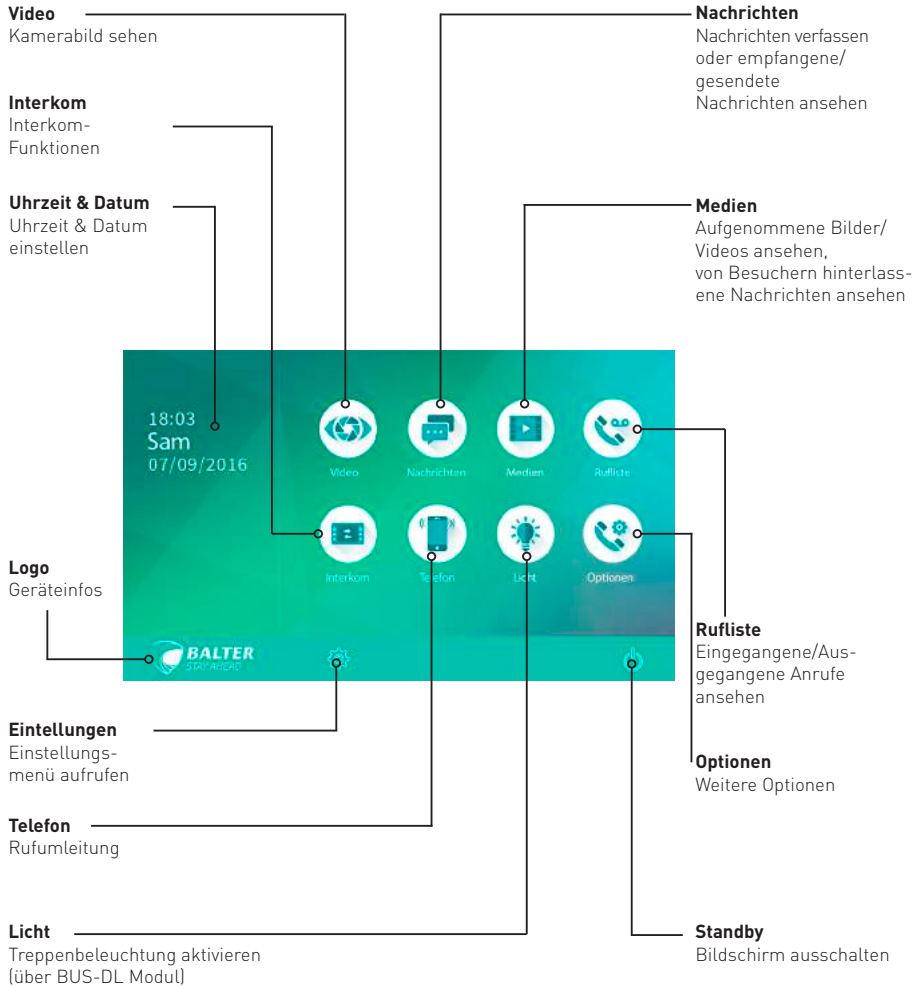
**Video**
Kamerabild sehen

**Interkom**
Interkom-Funktionen

**Uhrzeit & Datum**
Uhrzeit & Datum einstellen

**Nachrichten**
Nachrichten verfassen oder empfangene/gesendete Nachrichten ansehen

**Medien**
Aufgenommene Bilder/Videos ansehen, von Besuchern hinterlassene Nachrichten ansehen

18:03
Sam
07/09/2016

Video
Nachrichten
Medien
Rufliste
Interkom
Telefon
Licht
Optionen

BALTER
STAY AHEAD

**Logo**
Geräteinfos

**Rufliste**
Eingegangene/Ausgegangene Anrufe ansehen

**Eintellungen**
Einstellungsmenü aufrufen

**Optionen**
Weitere Optionen

**Telefon**
Rufumleitung

**Licht**
Treppenbeleuchtung aktivieren (über BUS-DL Modul)

**Standby**
Bildschirm ausschalten